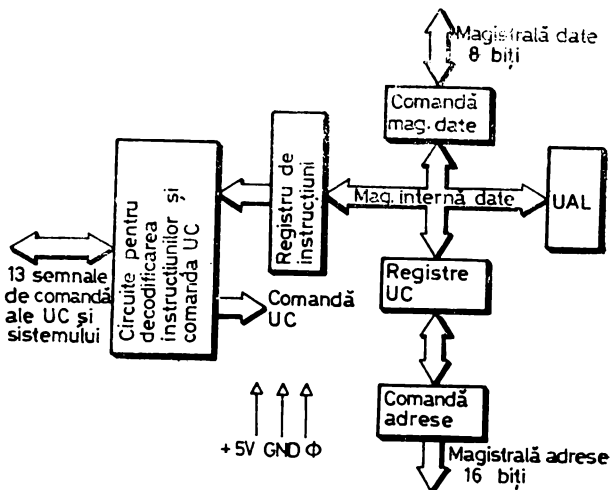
Magistrală date 8 biți

Comandă mag. date

Registru de instrucțiuni

Circuite pentru decodificarea instrucțiunilor și comanda UC

Mag. internă date

UAL

13 semnale de comandă ale UC și sistemului

Registre UC

Comandă UC

Comandă adrese

+5V GND Φ

Magistrală adrese 16 biți